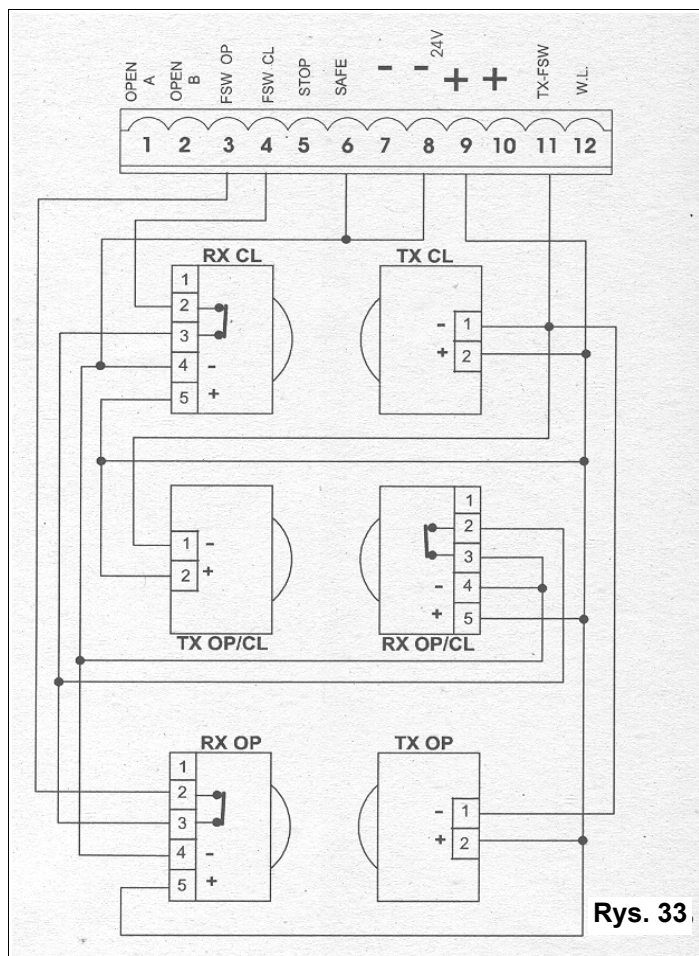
OPEN A
OPEN B
FSW OP
FSW CL
STOP
SAFE
- -
24V
+ +
TX-FSW
W.L.

1 2 3 4 5 6 7 8 9 10 11 12

RX CL
1
2
3
4 -
5 +

TX CL
- 1
+ 2

1 -
2 +
TX OP/CL

1
2
3
- 4
+ 5
RX OP/CL

RX OP
1
2
3
4 -
5 +

TX OP
- 1
+ 2

Rys. 33